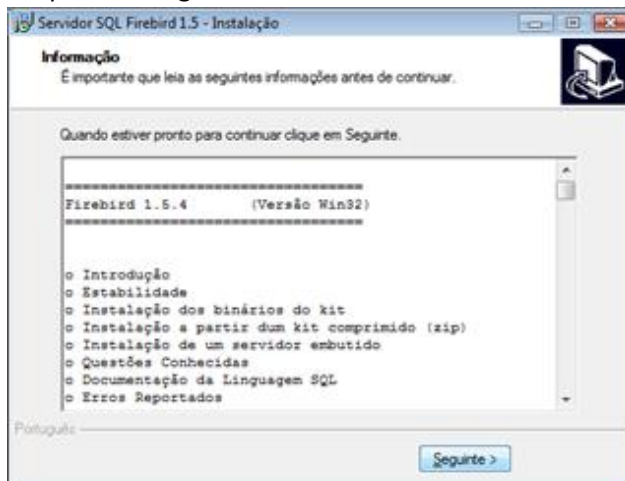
Servidor SQL Firebird 1.5 - Instalação

Informação
É importante que leia as seguintes informações antes de continuar.

Quando estiver pronto para continuar clique em Seguinte.

==================================
Firebird 1.5.4        (Versão Win32)
==================================

o Introdução
o Estabilidade
o Instalação dos binários do kit
o Instalação a partir dum kit comprimido (zip)
o Instalação de um servidor embutido
o Questões Conhecidas
o Documentação da Linguagem SQL
o Erros Reportados

Português

Seguinte >